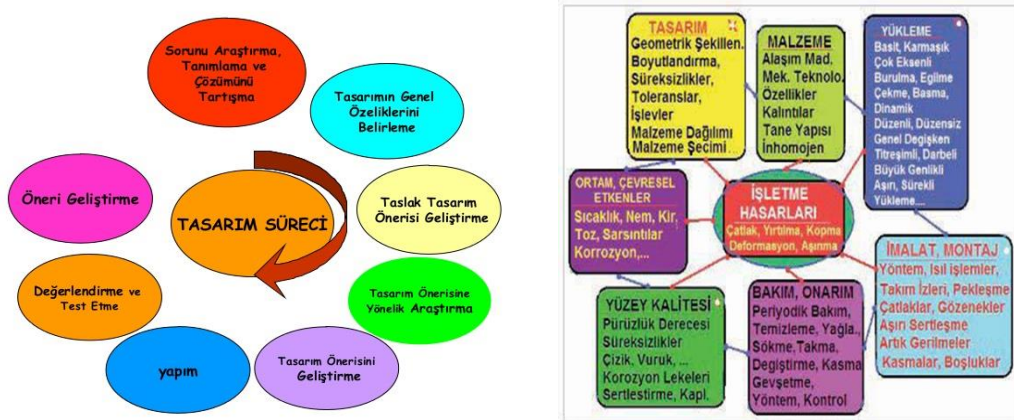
Sorunu Araştırma, Tanımlama ve Çözümünü Tartışma

Tasarımın Genel Özeliklerini Belirleme

Taslak Tasarım Önerisi Geliştirme

Tasarım Önerisine Yönelik Araştırma

Tasarım Önerisini Geliştirme

yapım

Değerlendirme ve Test Etme

Öneri Geliştirme

TASARIM SÜRECİ

TASARIM
Geometrik Şekillen. Boyutlandırma, Süreksizlikler, Toleranslar, İşlevler
Malzeme Dağılımı
Malzeme Seçimi

MALZEME
Alaşım Mad. Mek. Teknolo. Özellikler Kalıntılar Tane Yapısı İnhomojen

YÜKLEME
Basit, Karmaşık Çok Eksenli Burulma, Eğilme Çekme, Basma, Dinamik Düzenli, Düzensiz Genel Degişken Titreşimli, Darbeli Büyük Genlikli Aşırı, Sürekli Yükleme....

ORTAM, ÇEVRESEL ETKENLER
Sıcaklık, Nem, Kir, Toz, Sarsıntılar Korrozyon,...

İŞLETME HASARLARI
Çatlak, Yırtılma, Kopma Deformasyon, Aşınma

İMALAT, MONTAJ
Yöntem, Isıl işlemler, Takım İzleri, Pekleşme Çatlaklar, Gözenekler Aşırı Sertleşme Artık Gerilmeler Kasmalar, Boşluklar

YÜZEY KALİTESİ
Pürüzlük Derecesi Süreksizlikler Çizik, Vuruk, ... Korozyon Lekeleri Sertlestirme, Kapl.

BAKIM, ONARIM
Periyodik Bakım, Temizleme, Yağla., Sökme,Takma, Degiştirme, Kasma Gevşetme, Yöntem, Kontrol